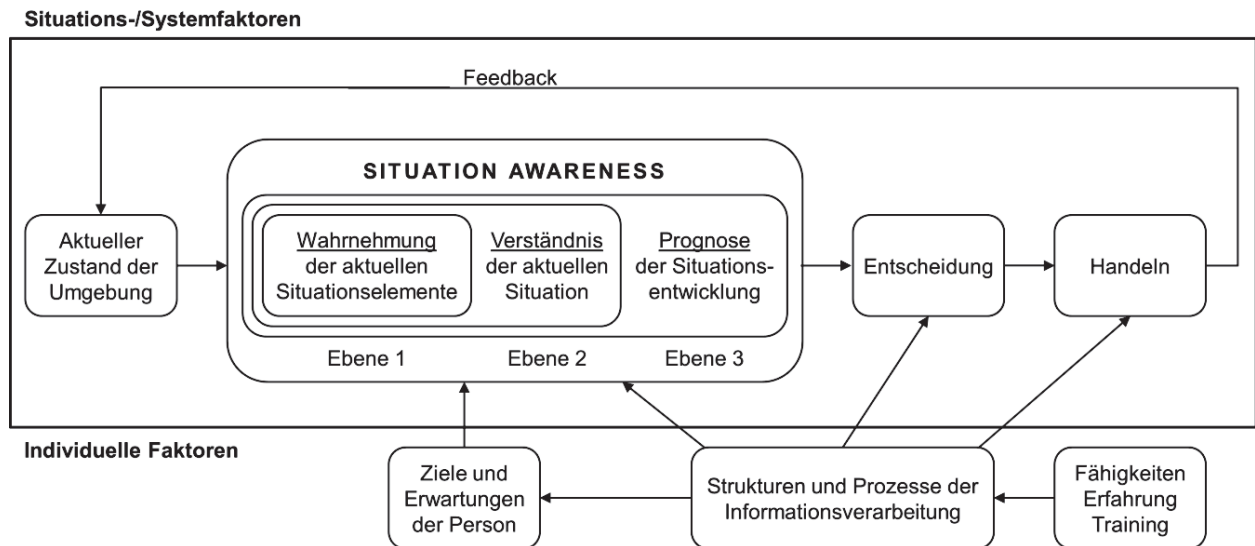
Situations-/Systemfaktoren

Feedback

SITUATION AWARENESS

Aktueller Zustand der Umgebung

Wahrnehmung der aktuellen Situationselemente

Verständnis der aktuellen Situation

Prognose der Situationsentwicklung

Entscheidung

Handeln

Ebene 1

Ebene 2

Ebene 3

Individuelle Faktoren

Ziele und Erwartungen der Person

Strukturen und Prozesse der Informationsverarbeitung

Fähigkeiten Erfahrung Training